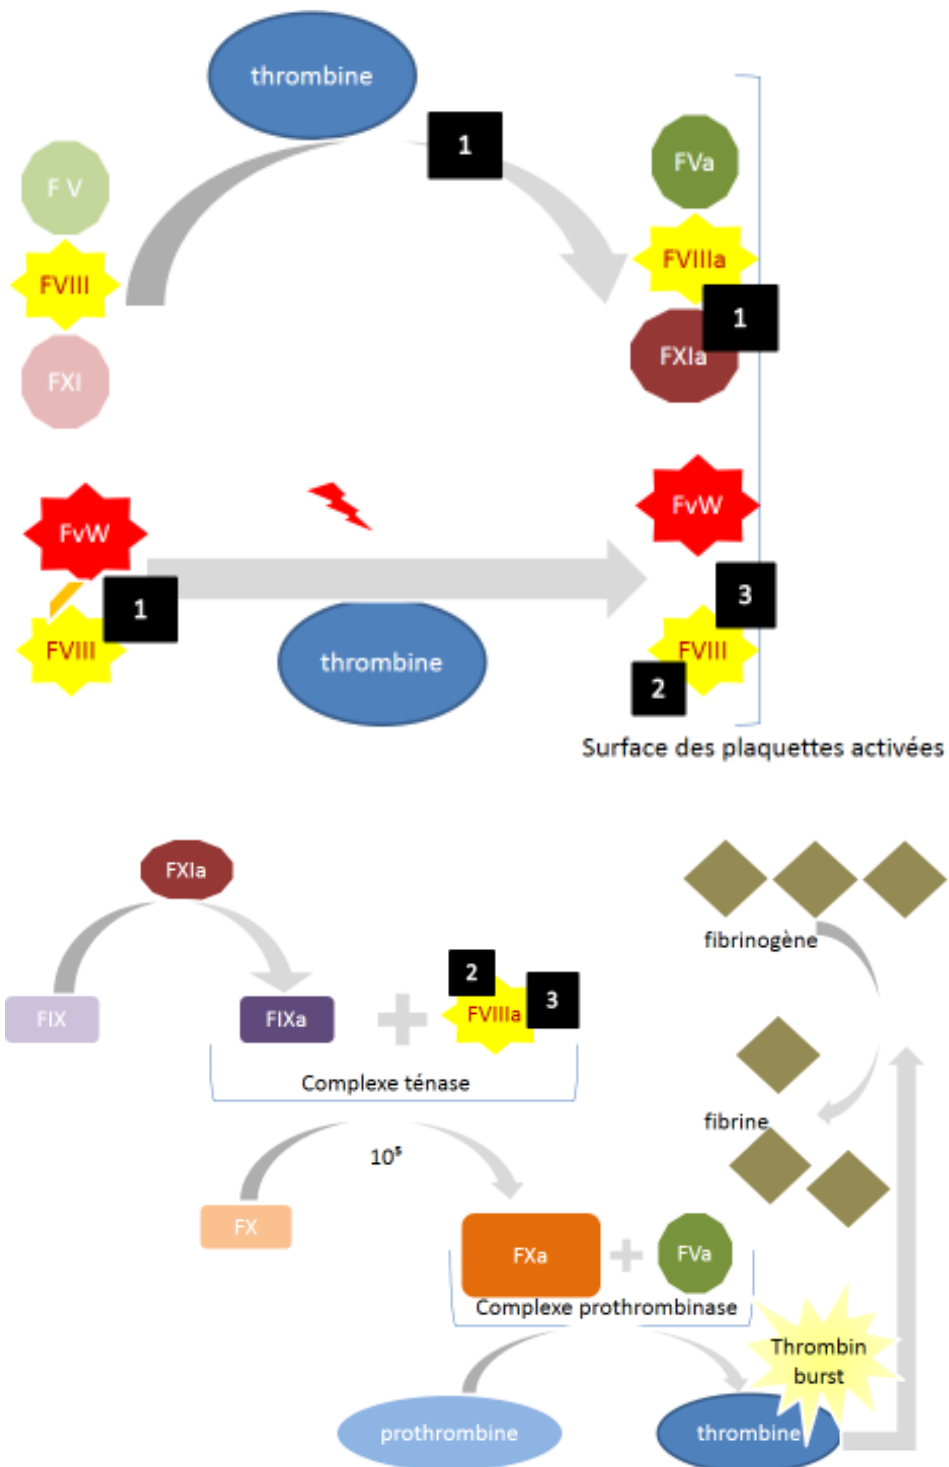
thrombine

1

F V

FVIII

FXI

FVa

FVIIIa

FXIa

1

FvW

FVIII

1

thrombine

FvW

3

FVIII

2

Surface des plaquettes activées

FXIa

FIX

FIXa

2

FVIIIa

3

Complexe ténase

fibrinogène

fibrine

$10^5$

FX

FXa

FVa

Complexe prothrombinase

Thrombin burst

prothrombine

thrombine